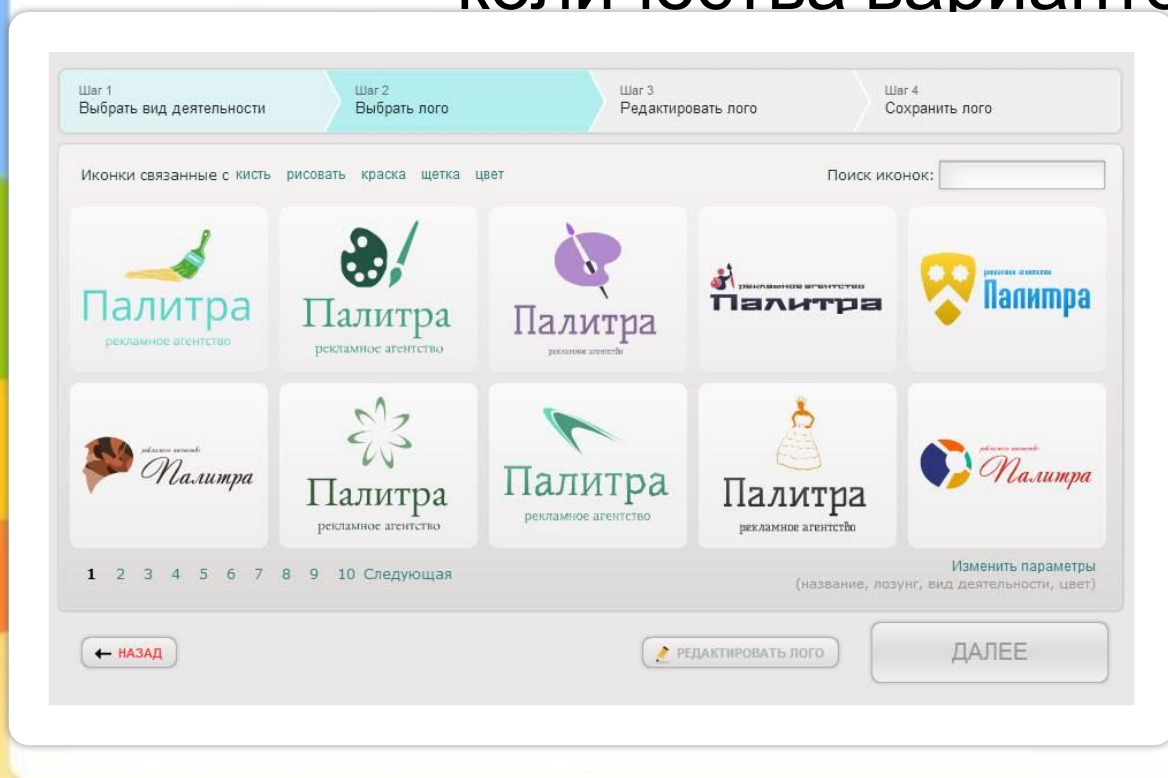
количества вариант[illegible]

Шаг 1
Выбрать вид деятельности

Шаг 2
Выбрать лого

Шаг 3
Редактировать лого

Шаг 4
Сохранить лого

Иконки связанные с кисть рисовать краска щетка цвет

Поиск иконок:

Палитра
рекламное агентство

Палитра
рекламное агентство

Палитра
рекламное агентство

рекламное агентство
Палитра

рекламное агентство
Палитра

рекламное агентство
Палитра

Палитра
рекламное агентство

Палитра
рекламное агентство

Палитра
рекламное агентство

рекламное агентство
Палитра

1 2 3 4 5 6 7 8 9 10 Следующая

Изменить параметры
(название, лозунг, вид деятельности, цвет)

← НАЗАД

РЕДАКТИРОВАТЬ ЛОГО

ДАЛЕЕ